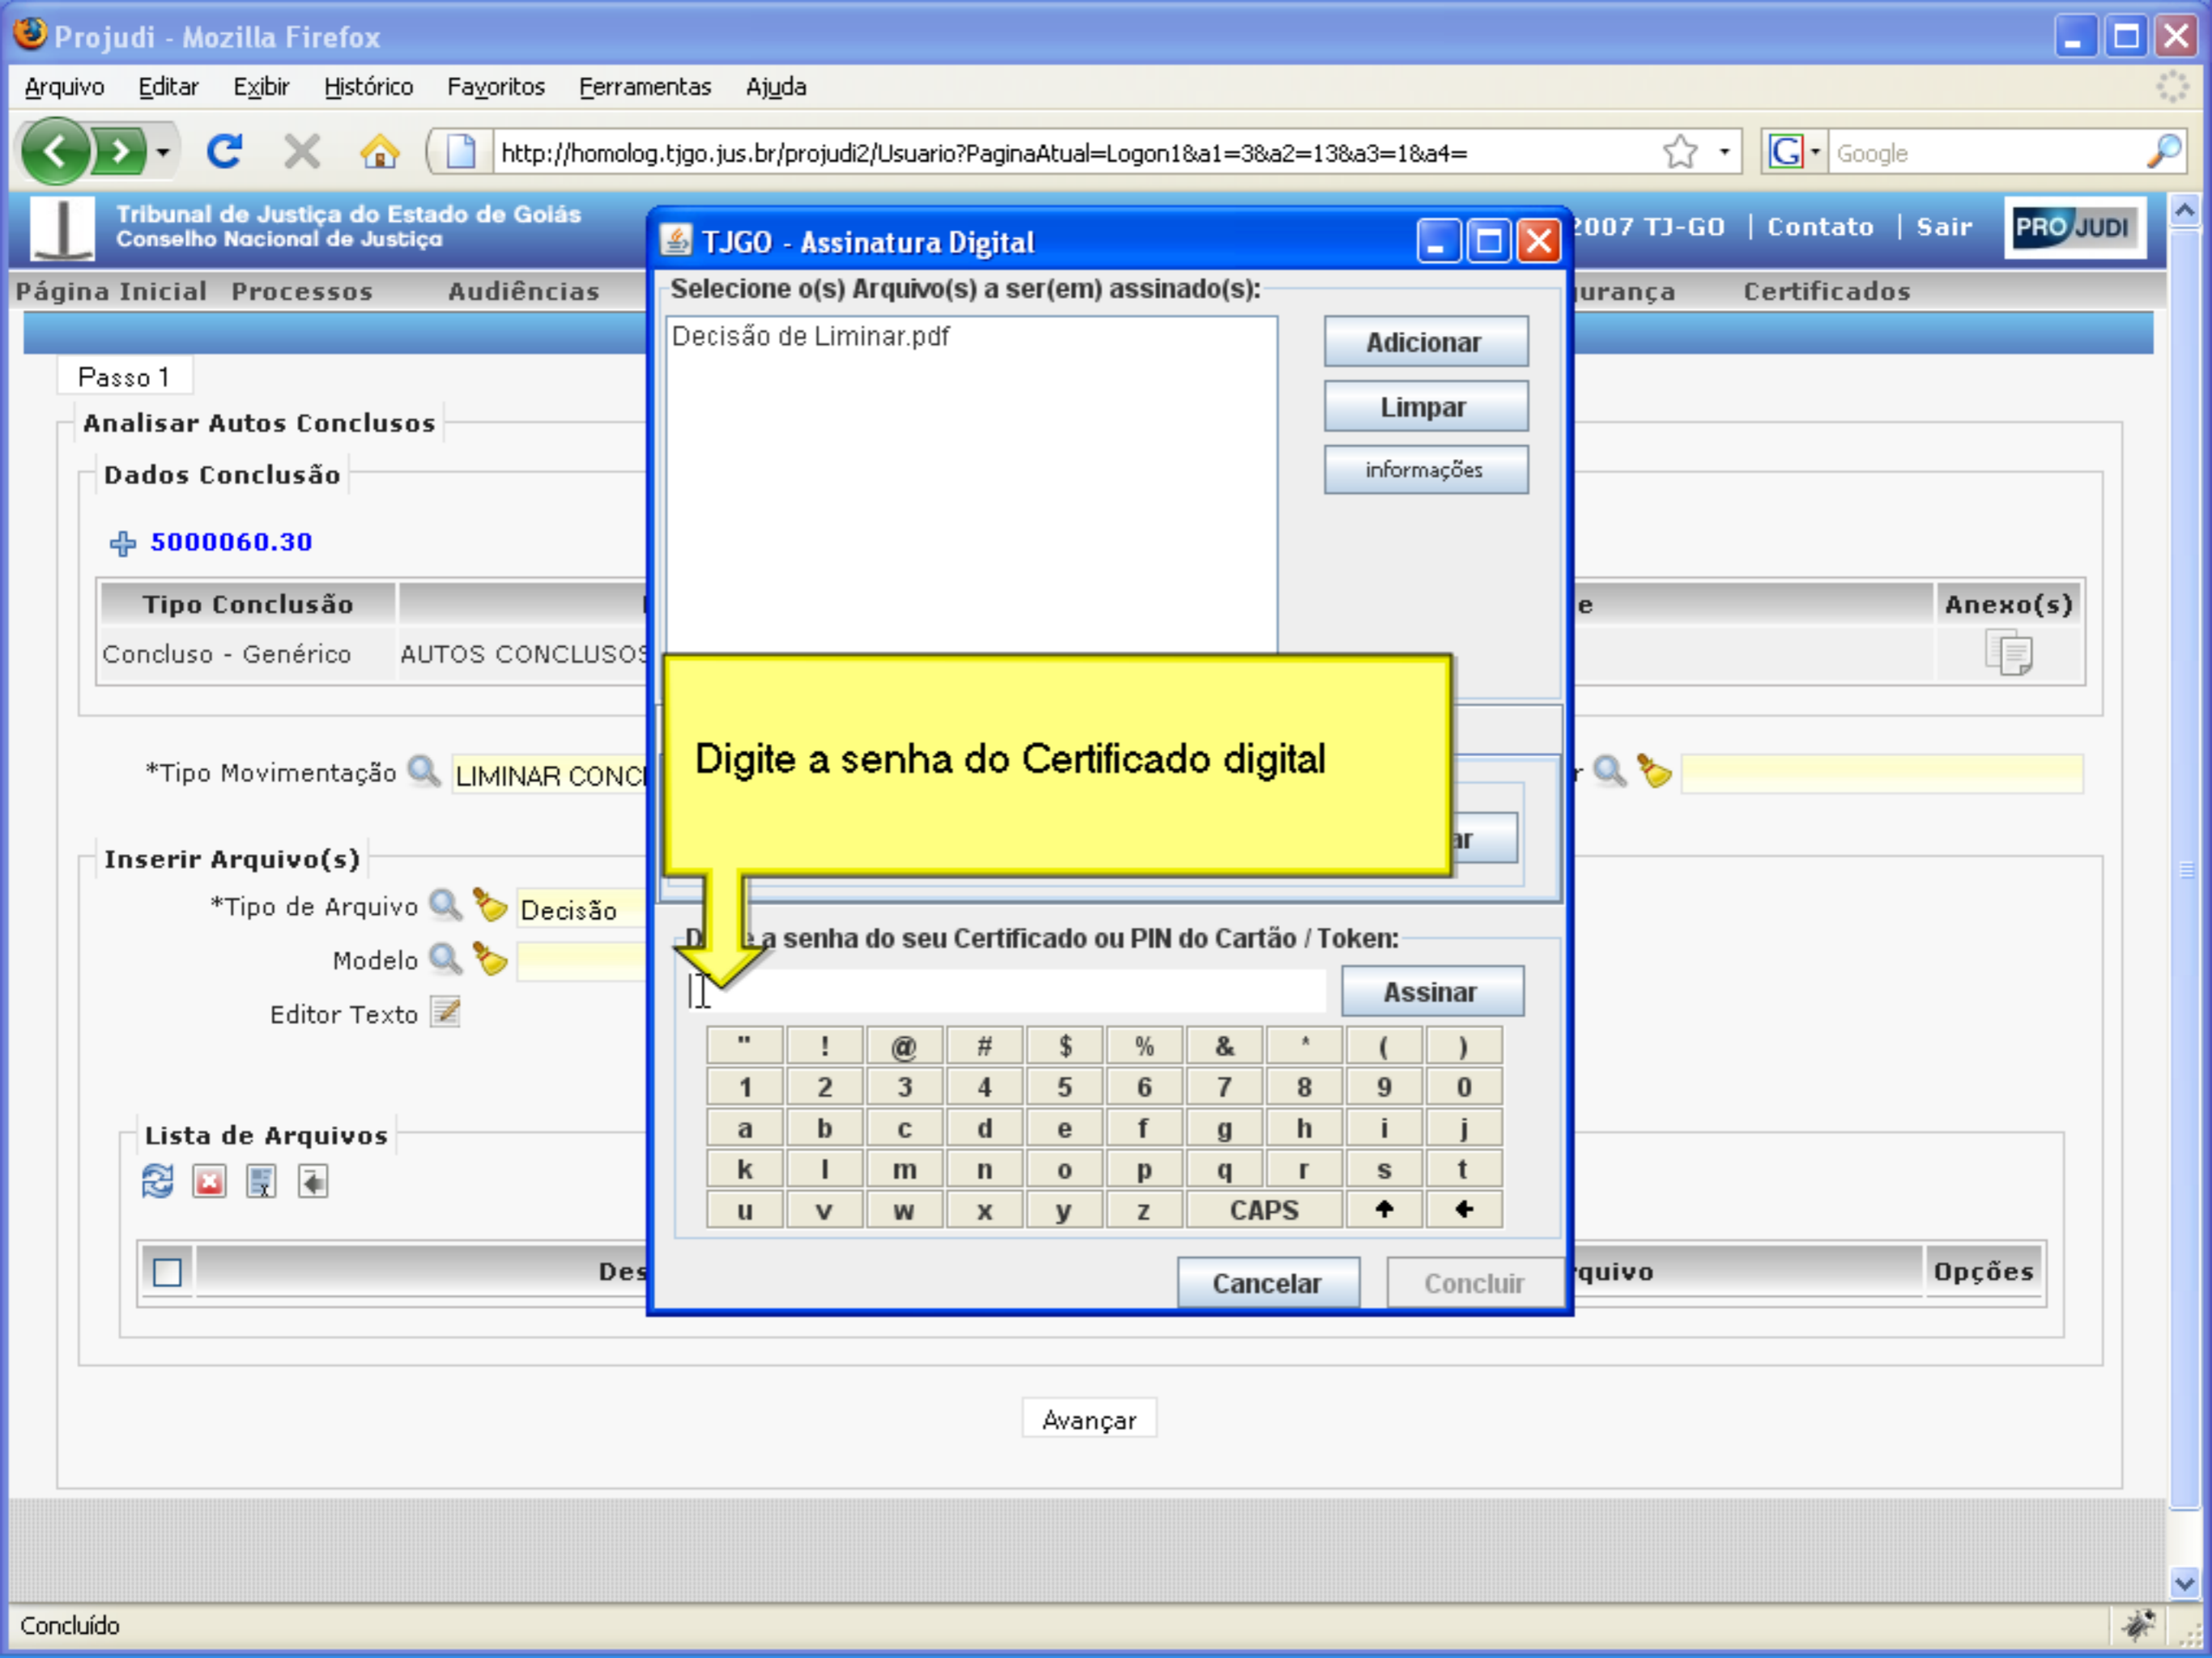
Projudi - Mozilla Firefox

Arquivo Editar Exibir Histórico Favoritos Ferramentas Ajuda

http://homolog.tjgo.jus.br/projudi2/Usuario?PaginaAtual=Logon1&a1=3&a2=13&a3=1&a4=

Google

Tribunal de Justiça do Estado de Goiás
Conselho Nacional de Justiça

2007 TJ-GO | Contato | Sair

PRO JUDI

Página Inicial Processos Audiências urança Certificados

Passo 1

Analisar Autos Conclusos

Dados Conclusão

5000060.30

| Tipo Conclusão | | e | Anexo(s) |
|---|---|---|---|
| Concluso - Genérico | AUTOS CONCLUSOS | | |

*Tipo Movimentação LIMINAR CONC

Inserir Arquivo(s)

*Tipo de Arquivo Decisão

Modelo

Editor Texto

Lista de Arquivos

Des quivo Opções

Avançar

TJGO - Assinatura Digital

Selecione o(s) Arquivo(s) a ser(em) assinado(s):

Decisão de Liminar.pdf

Adicionar

Limpar

informações

Digite a senha do Certificado digital

ar

D a senha do seu Certificado ou PIN do Cartão / Token:

Assinar

| " | ! | @ | # | $ | % | & | * | ( | ) |
|---|---|---|---|---|---|---|---|---|---|
| 1 | 2 | 3 | 4 | 5 | 6 | 7 | 8 | 9 | 0 |
| a | b | c | d | e | f | g | h | i | j |
| k | l | m | n | o | p | q | r | s | t |
| u | v | w | x | y | z | CAPS | | ↑ | ← |

Cancelar Concluir

Concluído